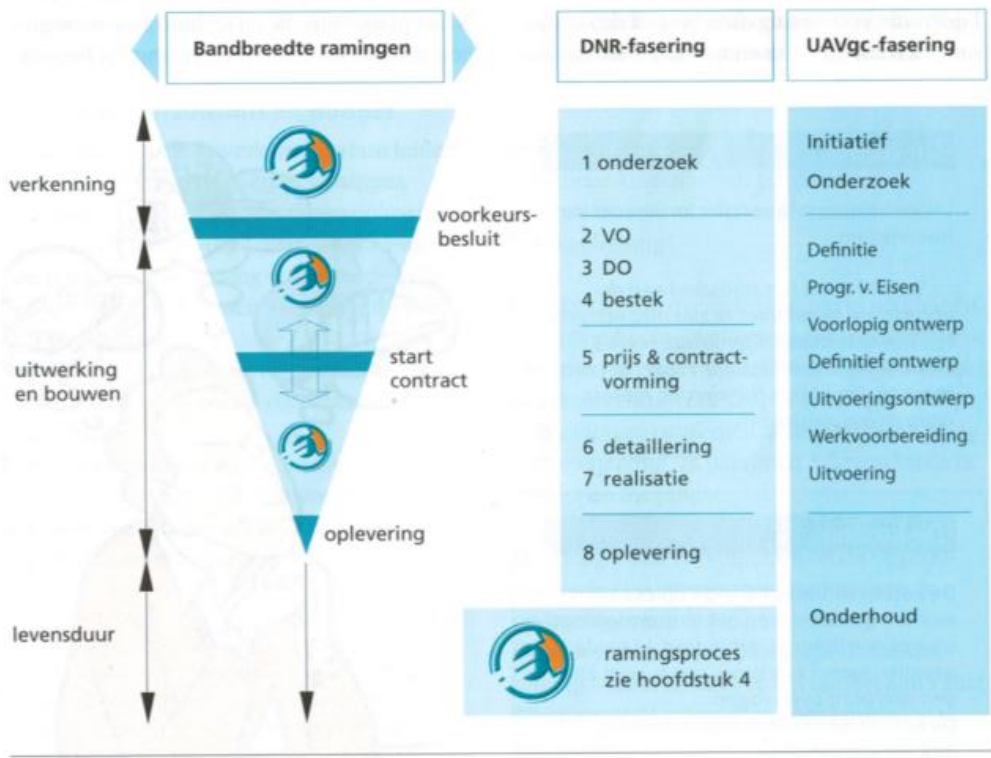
Bandbreedte ramingen

DNR-fasering

UAVgc-fasering

verkenning

voorkeursbesluit

uitwerking en bouwen

start contract

oplevering

levensduur

1 onderzoek

2 VO
3 DO
4 bestek

5 prijs & contractvorming

6 detaillering
7 realisatie

8 oplevering

Initiatief
Onderzoek

Definitie
Progr. v. Eisen
Voorlopig ontwerp
Definitief ontwerp
Uitvoeringsontwerp
Werkvoorbereiding
Uitvoering

Onderhoud

ramingsproces zie hoofdstuk 4